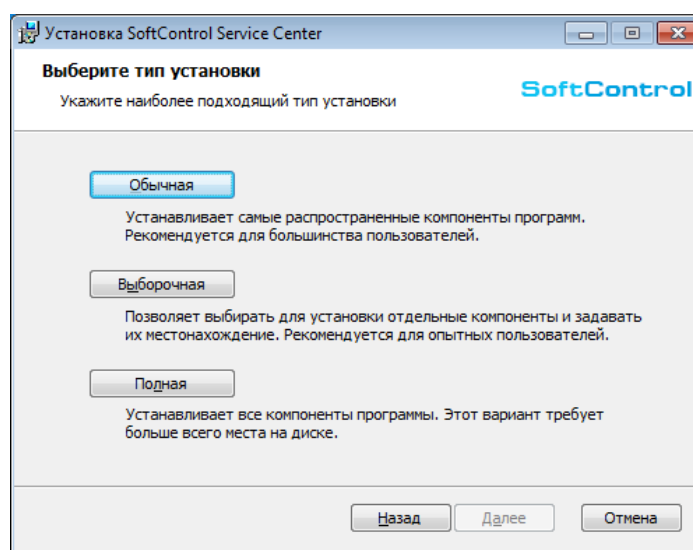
Установка SoftControl Service Center

Выберите тип установки

Укажите наиболее подходящий тип установки

SoftControl

Обычная

Устанавливает самые распространенные компоненты программ. Рекомендуется для большинства пользователей.

Выборочная

Позволяет выбирать для установки отдельные компоненты и задавать их местонахождение. Рекомендуется для опытных пользователей.

Полная

Устанавливает все компоненты программы. Этот вариант требует больше всего места на диске.

Назад

Далее

Отмена